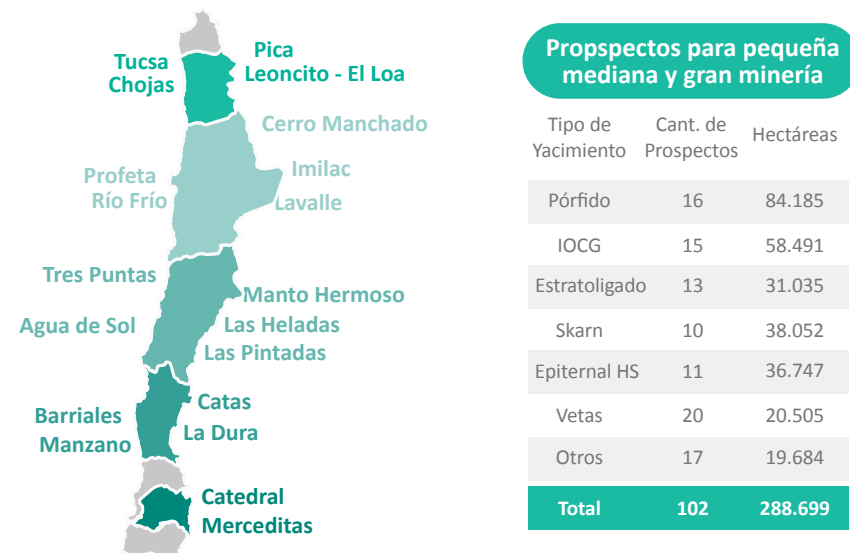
Tucsa
Chojas

Pica
Leoncito - El Loa

Cerro Manchado

Profeta
Río Frío

Imilac
Lavalle

Tres Puntas

Agua de Sol

Manto Hermoso
Las Heladas
Las Pintadas

Barriales
Manzano

Catas
La Dura

Catedral
Merceditas

Propspectos para pequeña mediana y gran minería

| Tipo de Yacimiento | Cant. de Prospectos | Hectáreas |
|---|---|---|
| Pórfido | 16 | 84.185 |
| IOCG | 15 | 58.491 |
| Estratoligado | 13 | 31.035 |
| Skarn | 10 | 38.052 |
| Epiternal HS | 11 | 36.747 |
| Vetas | 20 | 20.505 |
| Otros | 17 | 19.684 |
| Total | 102 | 288.699 |